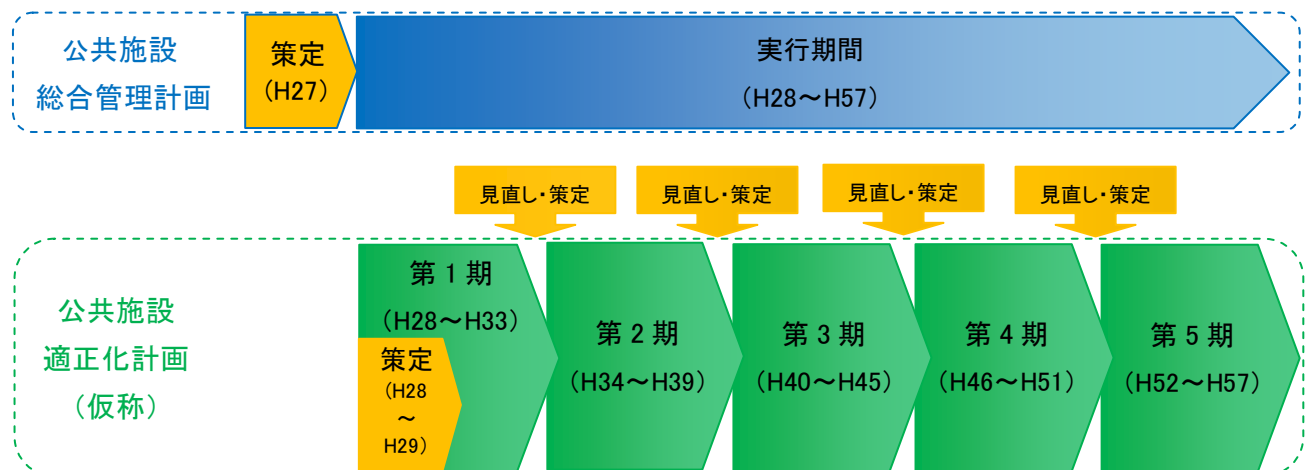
公共施設
総合管理計画

策定
（H27）

実行期間
（H28～H57）

見直し・策定

見直し・策定

見直し・策定

見直し・策定

公共施設
適正化計画
（仮称）

第１期
（H28～H33）

策定
（H28
～
H29）

第２期
（H34～H39）

第３期
（H40～H45）

第４期
（H46～H51）

第５期
（H52～H57）